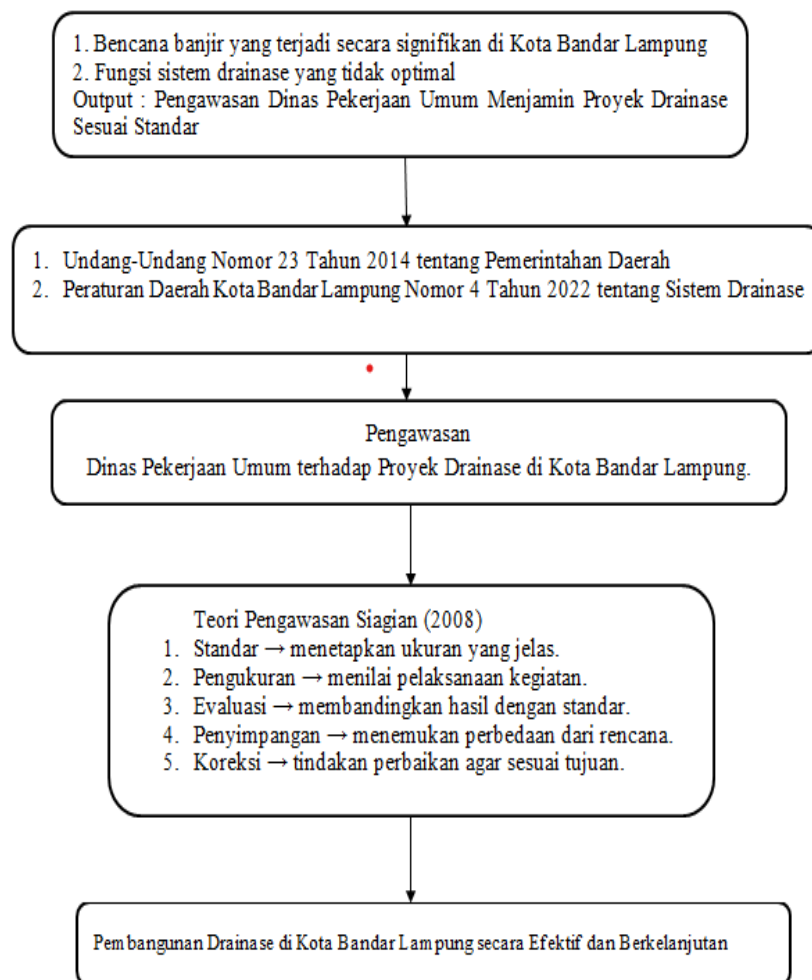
1. Bencana banjir yang terjadi secara signifikan di Kota Bandar Lampung
2. Fungsi sistem drainase yang tidak optimal
Output : Pengawasan Dinas Pekerjaan Umum Menjamin Proyek Drainase Sesuai Standar

1. Undang-Undang Nomor 23 Tahun 2014 tentang Pemerintahan Daerah
2. Peraturan Daerah Kota Bandar Lampung Nomor 4 Tahun 2022 tentang Sistem Drainase

Pengawasan
Dinas Pekerjaan Umum terhadap Proyek Drainase di Kota Bandar Lampung.

Teori Pengawasan Siagian (2008)
1. Standar → menetapkan ukuran yang jelas.
2. Pengukuran → menilai pelaksanaan kegiatan.
3. Evaluasi → membandingkan hasil dengan standar.
4. Penyimpangan → menemukan perbedaan dari rencana.
5. Koreksi → tindakan perbaikan agar sesuai tujuan.

Pembangunan Drainase di Kota Bandar Lampung secara Efektif dan Berkelanjutan